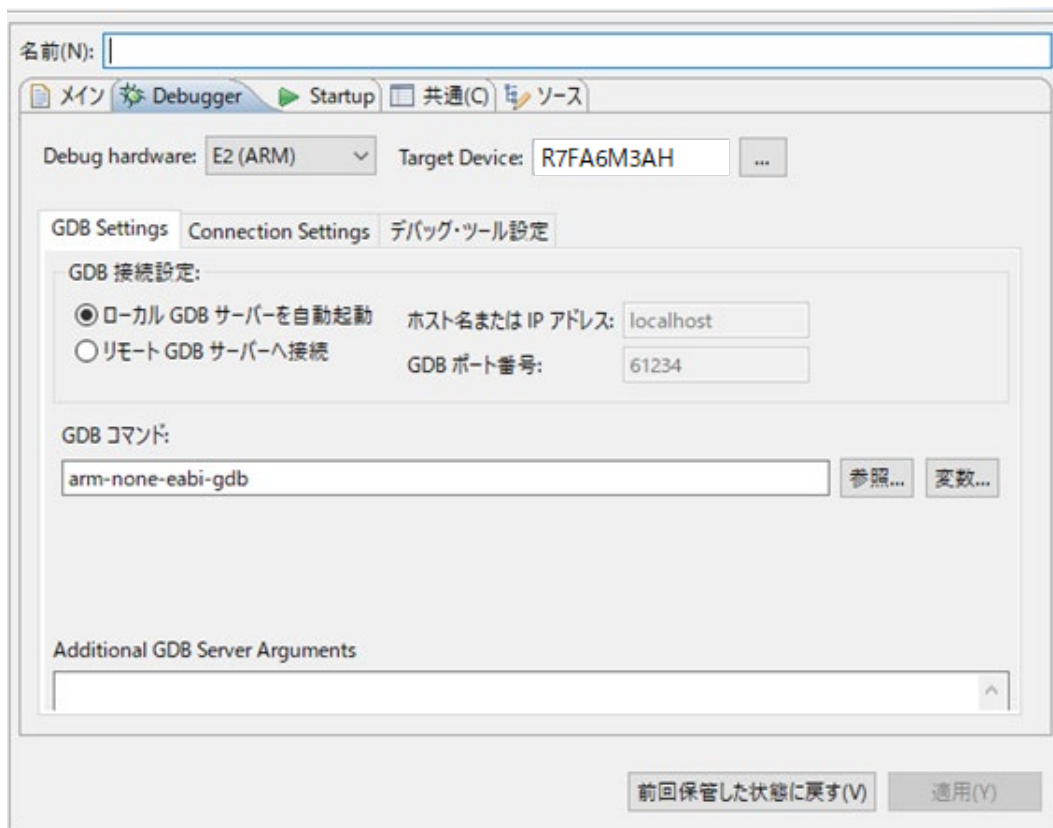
名前(N):

メイン Debugger Startup 共通(C) ソース

Debug hardware: E2 (ARM) Target Device: R7FA6M3AH ...

GDB Settings Connection Settings デバッグ・ツール設定

GDB 接続設定:

ローカル GDB サーバーを自動起動
リモート GDB サーバーへ接続

ホスト名または IP アドレス: localhost
GDB ポート番号: 61234

GDB コマンド:

arm-none-eabi-gdb 参照... 変数...

Additional GDB Server Arguments

前回保管した状態に戻す(V) 適用(Y)